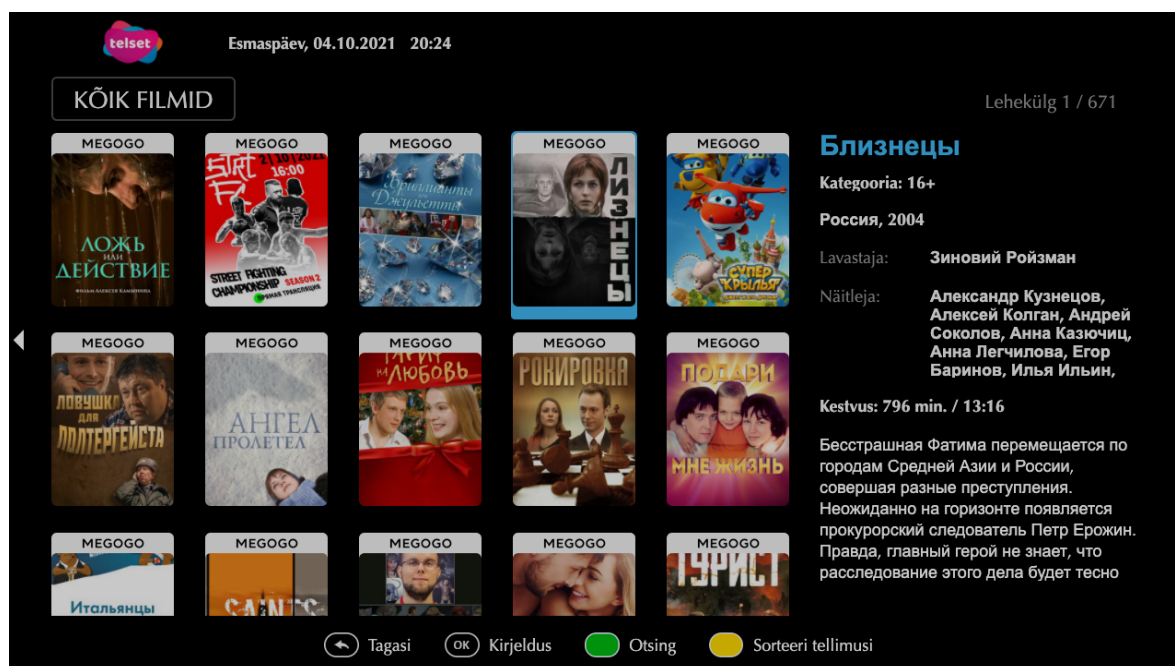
telset

Esmaspäev, 04.10.2021 20:24

KÕIK FILMID

Lehekülg 1 / 671

MEGOGO
ЛОЖЬ или ДЕЙСТВИЕ
ФИЛЬМ АЛЕКСЕЯ КАМЫНИНА

MEGOGO
21|10|2021
16:00
STREET FIGHTING CHAMPIONSHIP SEASON 2
ПРЯМАЯ ТРАНСЛЯЦИЯ

MEGOGO
Бриллианты Джульетты

MEGOGO
БЛИЗНЕЦЫ

MEGOGO
СУПЕР КРЫЛЬЯ

MEGOGO
ЛОВУШКА ДЛЯ ПОЛТЕРГЕЙСТА

MEGOGO
АНГЕЛ ПРОЛЕТЕЛ

MEGOGO
ТАРИФ НА ЛЮБОВЬ

MEGOGO
РОКИРОВКА

MEGOGO
ПОДАРИ МНЕ ЖИЗНЬ

MEGOGO
Итальянцы

MEGOGO
SAINTS

MEGOGO

MEGOGO

MEGOGO
ТУРИСТ

Близнецы

Kategooria: 16+

Россия, 2004

Lavastaja: Зиновий Ройзман

Näitleja: Александр Кузнецов, Алексей Колган, Андрей Соколов, Анна Казючиц, Анна Легчилова, Егор Баринов, Илья Ильин,

Kestvus: 796 min. / 13:16

Бесстрашная Фатима перемещается по городам Средней Азии и России, совершая разные преступления. Неожиданно на горизонте появляется прокурорский следователь Петр Ерожин. Правда, главный герой не знает, что расследование этого дела будет тесно

Tagasi OK Kirjeldus Otsing Sorteeri tellimusi